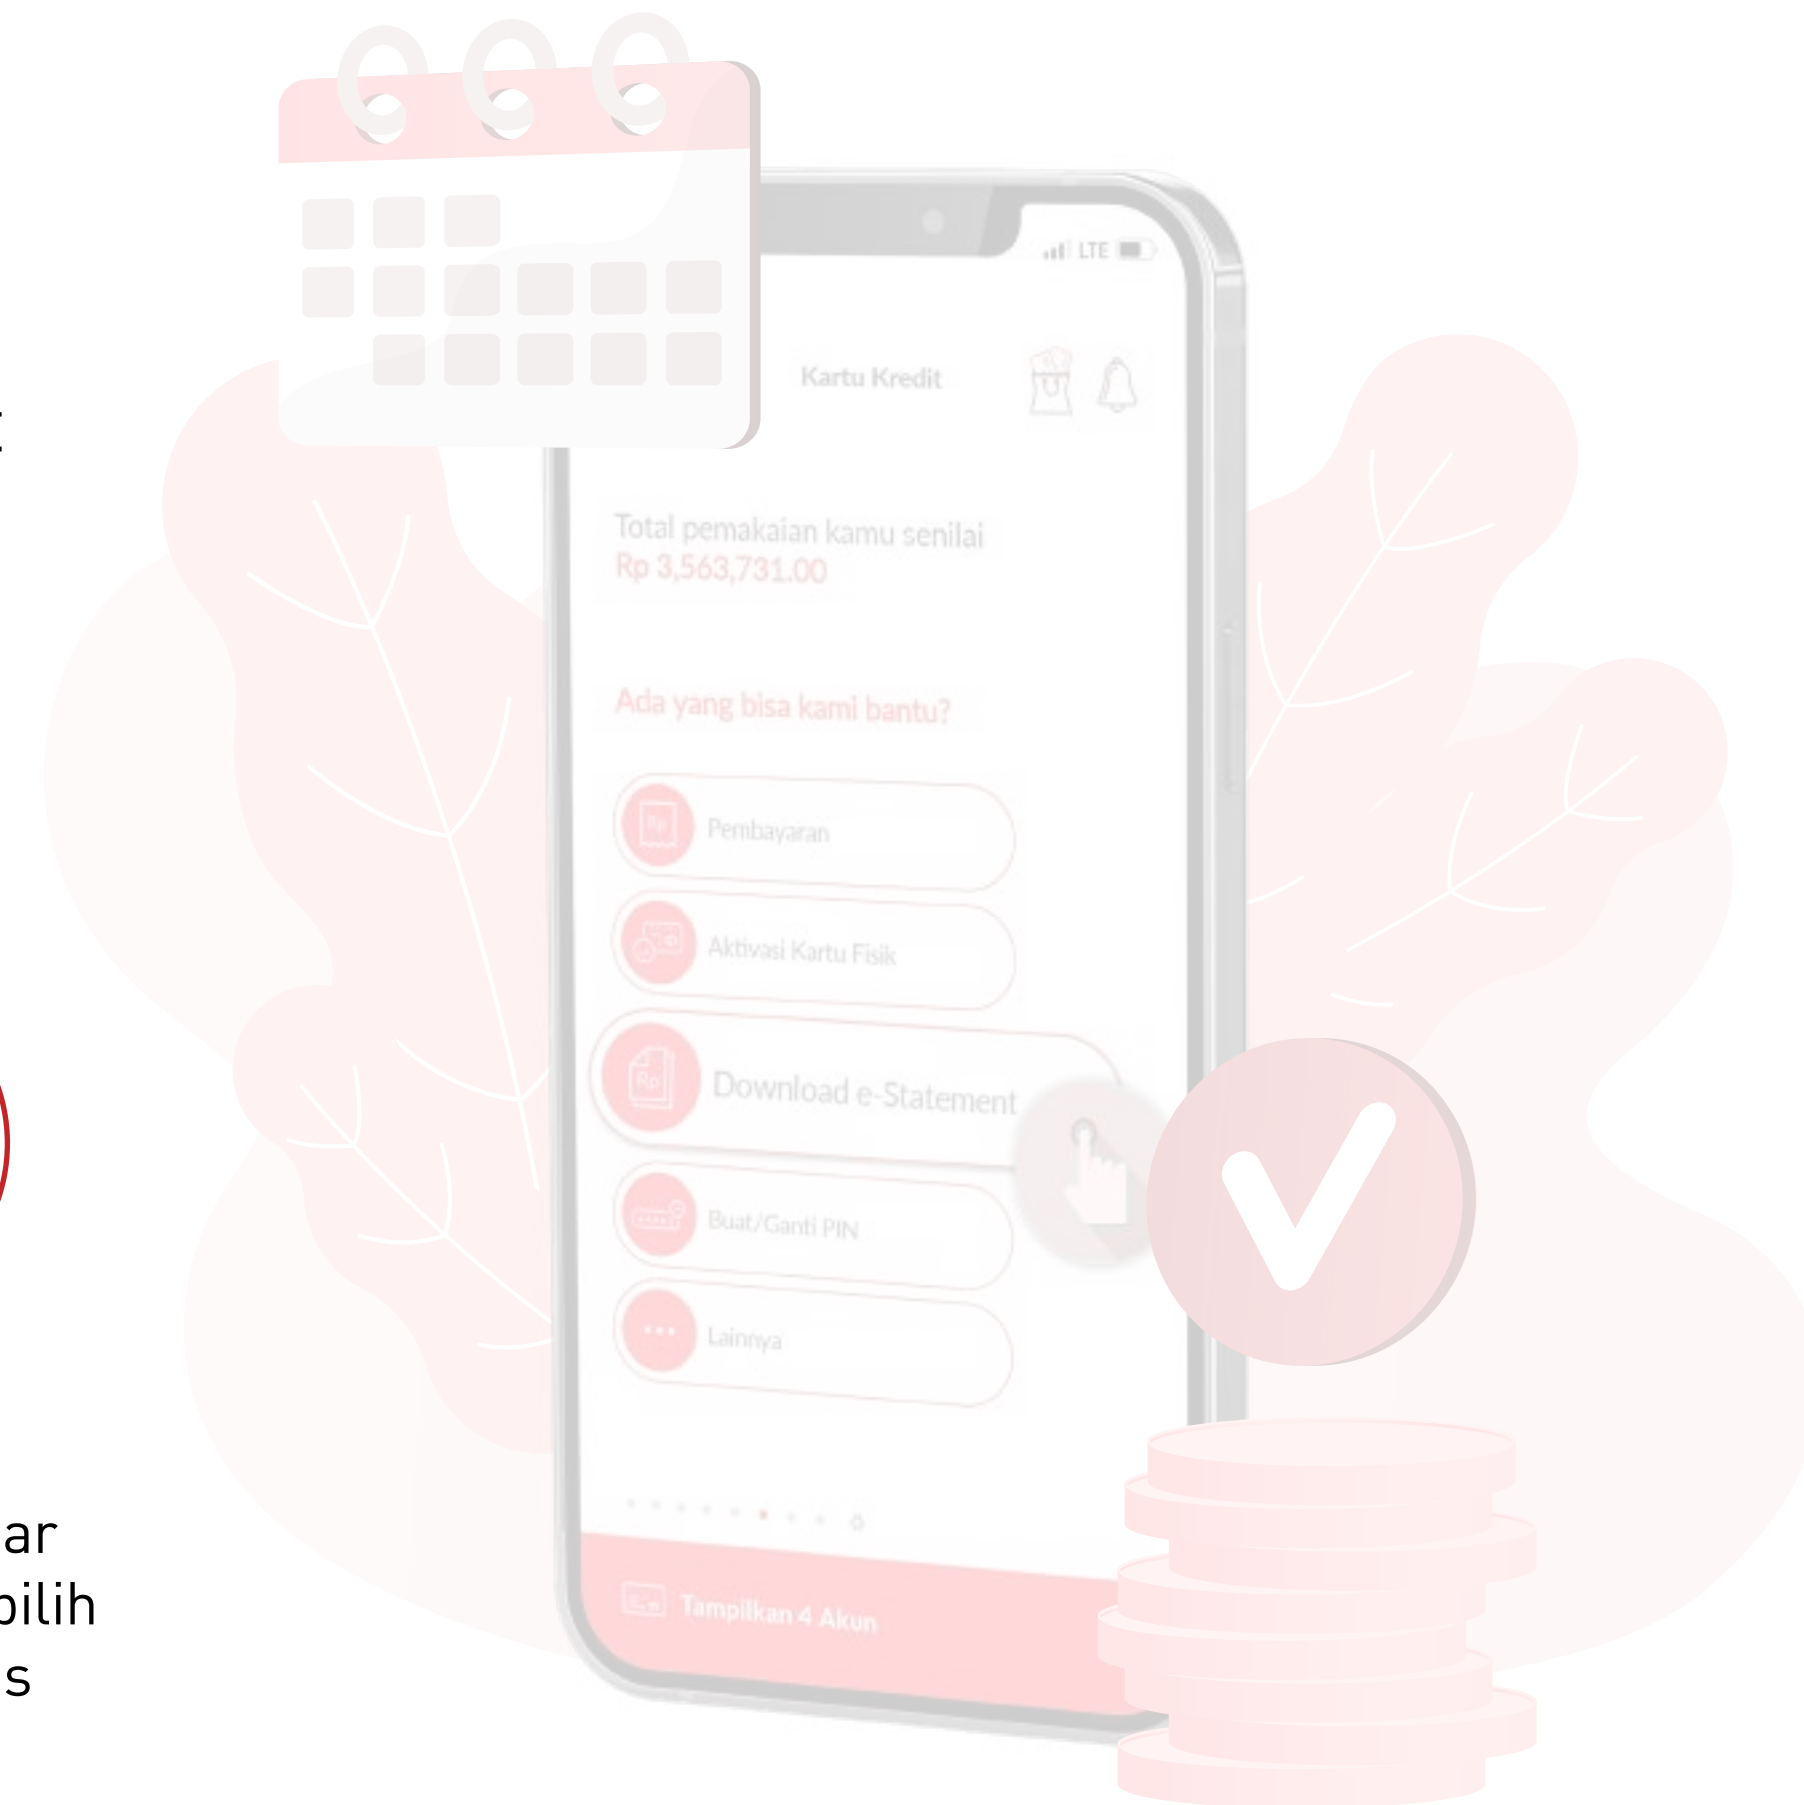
t

ar
pilih
s

LTE

Kartu Kredit

Total pemakaian kamu senilai
Rp 3,563,731.00

Ada yang bisa kami bantu?

Pembayaran

Aktivasi Kartu Fisik

Download e-Statement

Buat/Ganti PIN

Lainnya

Tampilkan 4 Akun